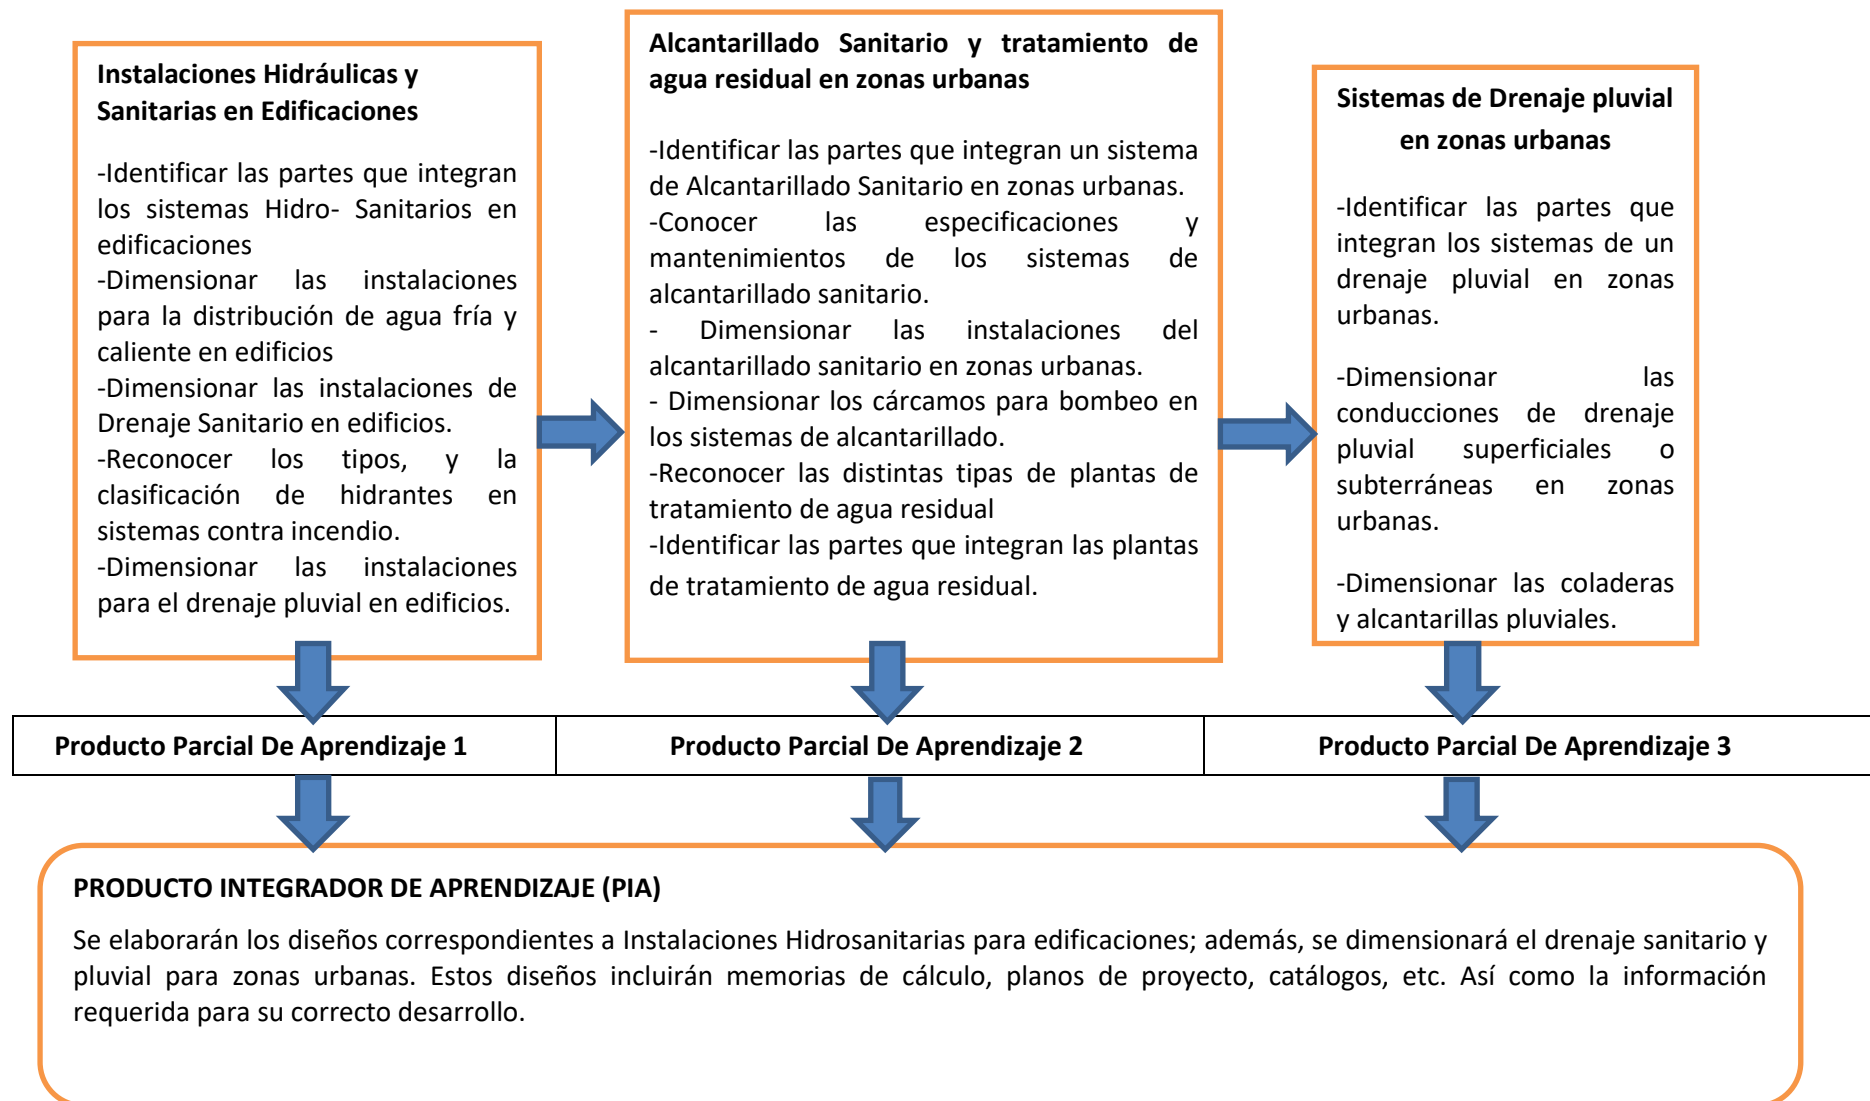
Instalaciones Hidráulicas y Sanitarias en Edificaciones

-Identificar las partes que integran los sistemas Hidro- Sanitarios en edificaciones
-Dimensionar las instalaciones para la distribución de agua fría y caliente en edificios
-Dimensionar las instalaciones de Drenaje Sanitario en edificios.
-Reconocer los tipos, y la clasificación de hidrantes en sistemas contra incendio.
-Dimensionar las instalaciones para el drenaje pluvial en edificios.

Alcantarillado Sanitario y tratamiento de agua residual en zonas urbanas

-Identificar las partes que integran un sistema de Alcantarillado Sanitario en zonas urbanas.
-Conocer las especificaciones y mantenimientos de los sistemas de alcantarillado sanitario.
- Dimensionar las instalaciones del alcantarillado sanitario en zonas urbanas.
- Dimensionar los cárcamos para bombeo en los sistemas de alcantarillado.
-Reconocer las distintas tipas de plantas de tratamiento de agua residual
-Identificar las partes que integran las plantas de tratamiento de agua residual.

Sistemas de Drenaje pluvial en zonas urbanas

-Identificar las partes que integran los sistemas de un drenaje pluvial en zonas urbanas.

-Dimensionar las conducciones de drenaje pluvial superficiales o subterráneas en zonas urbanas.

-Dimensionar las coladeras y alcantarillas pluviales.

| Producto Parcial De Aprendizaje 1 | Producto Parcial De Aprendizaje 2 | Producto Parcial De Aprendizaje 3 |
|---|---|---|

PRODUCTO INTEGRADOR DE APRENDIZAJE (PIA)

Se elaborarán los diseños correspondientes a Instalaciones Hidrosanitarias para edificaciones; además, se dimensionará el drenaje sanitario y pluvial para zonas urbanas. Estos diseños incluirán memorias de cálculo, planos de proyecto, catálogos, etc. Así como la información requerida para su correcto desarrollo.